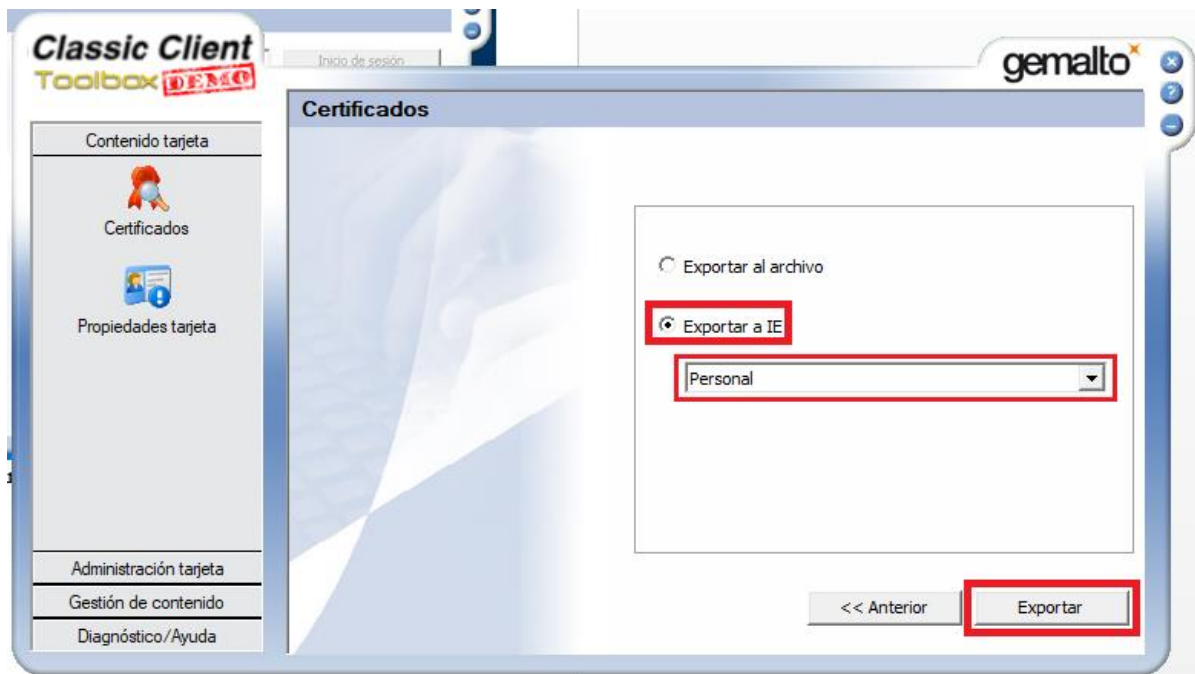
Classic Client
Toolbox DEMO

Inicio de sesión

gemalto

Certificados

Contenido tarjeta

Certificados

Propiedades tarjeta

Exportar al archivo

Exportar a IE

Personal

Administración tarjeta

Gestión de contenido

Diagnóstico/Ayuda

<< Anterior

Exportar